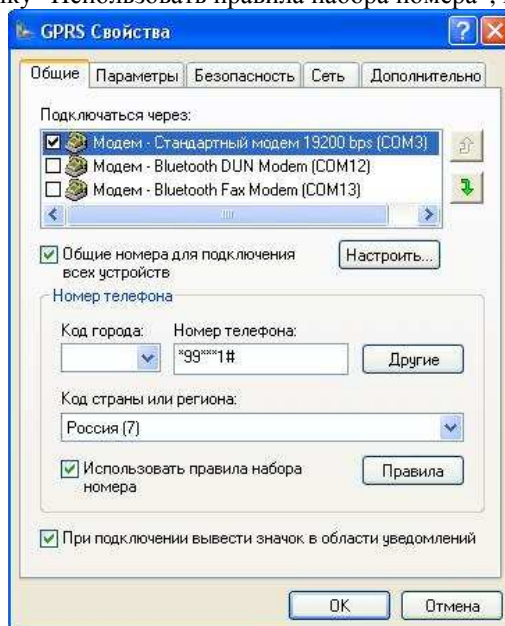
жку "Использовать правила набора номера", н

GPRS Свойства

Общие | Параметры | Безопасность | Сеть | Дополнительно

Подключаться через:

Модем - Стандартный модем 19200 bps (COM3)
Модем - Bluetooth DUN Modem (COM12)
Модем - Bluetooth Fax Modem (COM13)

Общие номера для подключения всех устройств

Настроить...

Номер телефона

Код города:

Номер телефона:

*99***1#

Другие

Код страны или региона:

Россия (7)

Использовать правила набора номера

Правила

При подключении вывести значок в области уведомлений

OK

Отмена